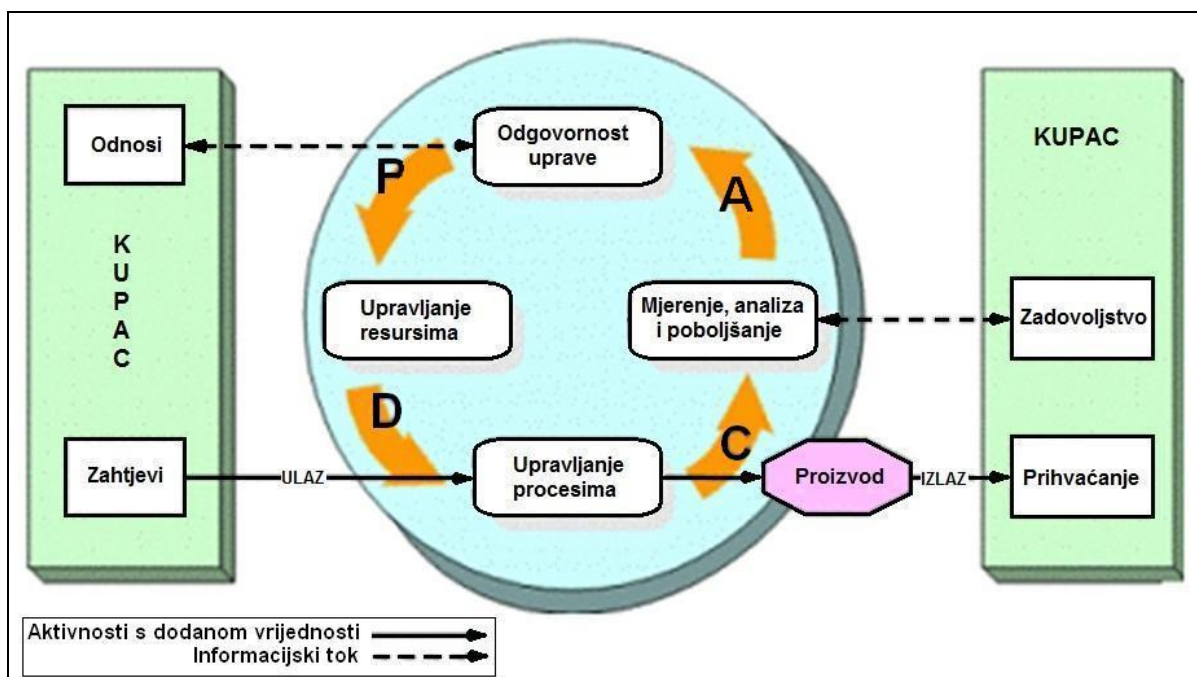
Odnosi

K
U
P
A
C

Zahtjevi

ULAZ

Odgovornost uprave

P

A

Upravljanje resursima

Mjerenje, analiza i poboljšanje

D

C

Upravljanje procesima

Proizvod

IZLAZ

KUPAC

Zadovoljstvo

Prihvaćanje

Aktivnosti s dodanom vrijednosti
Informacijski tok